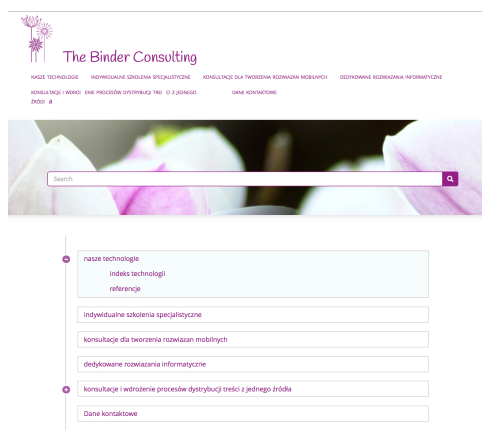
The Binder Consulting

NASZE TECHNOLOGIE INDYWIDUALNE SZKOLENIA SPECJALISTYCZNE KONSULTACJE DLA TWORZENIA ROZWIAZAN MOBILNYCH DEDYKOWANE ROZWIAZANIA INFORMATYCZNE

KONSULTACJE I WDROŻENIE PROCESÓW DYSTRYBUCJI TREŚCI Z JEDNEGO ŹRÓDŁA DANE KONTAKTOWE

Search

nasze technologie

indeks technologii

referencje

indywidualne szkolenia specjalistyczne

konsultacje dla tworzenia rozwiazan mobilnych

dedykowane rozwiazania informatyczne

konsultacje i wdrożenie procesów dystrybucji treści z jednego źródła

Dane kontaktowe